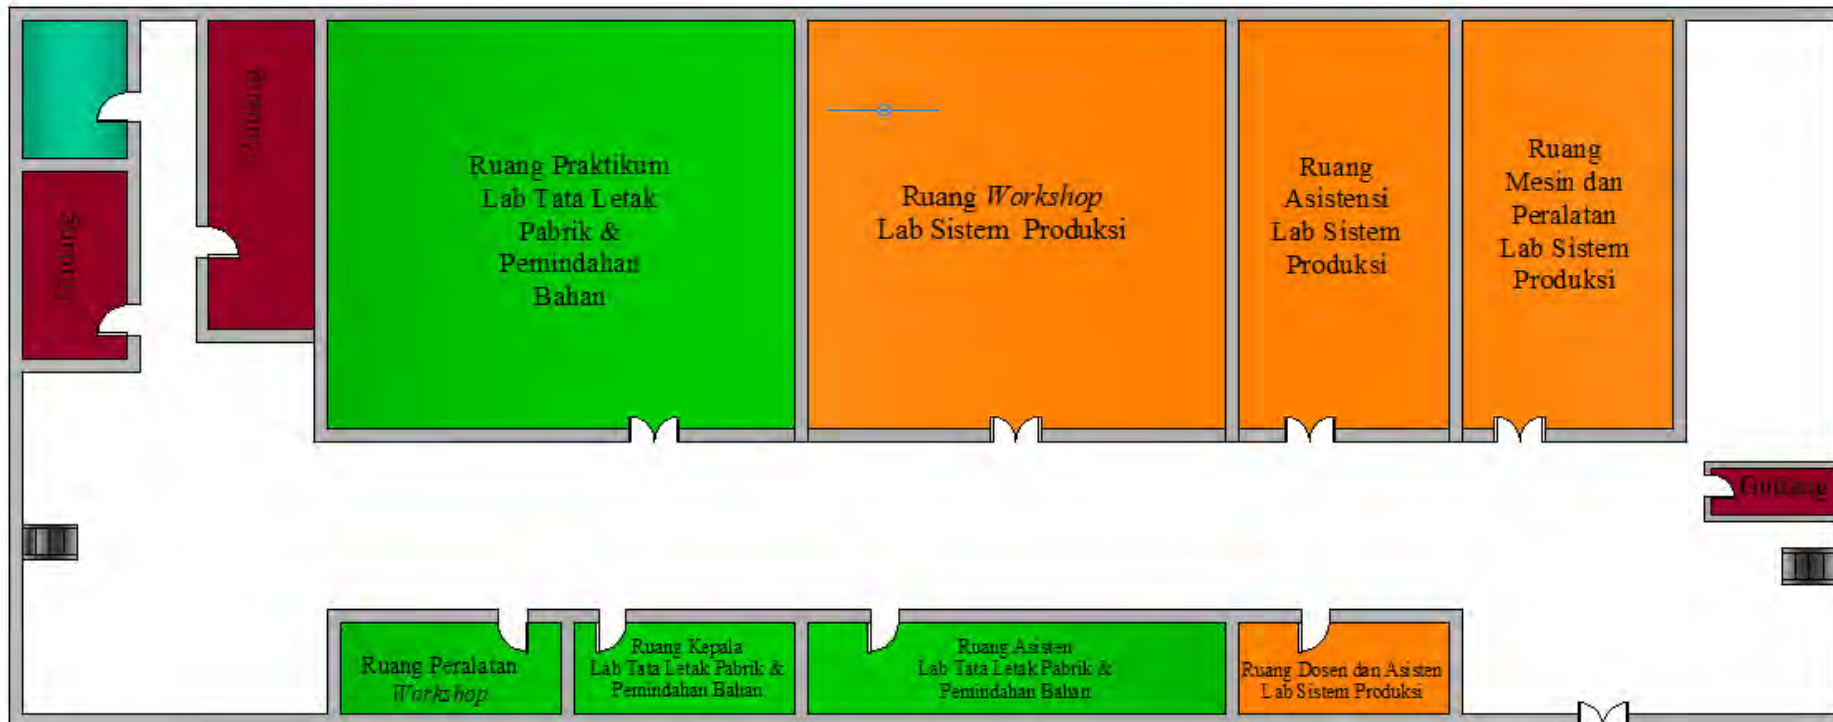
Gudang

Gudang

Ruang Praktikum Lab Tata Letak Pabrik & Pemindahan Bahan

Ruang *Workshop* Lab Sistem Produksi

Ruang Asistensi Lab Sistem Produksi

Ruang Mesin dan Peralatan Lab Sistem Produksi

Gudang

Ruang Peralatan *Workshop*

Ruang Kepala Lab Tata Letak Pabrik & Pemindahan Bahan

Ruang Asisten Lab Tata Letak Pabrik & Pemindahan Bahan

Ruang Dosen dan Asisten Lab Sistem Produksi